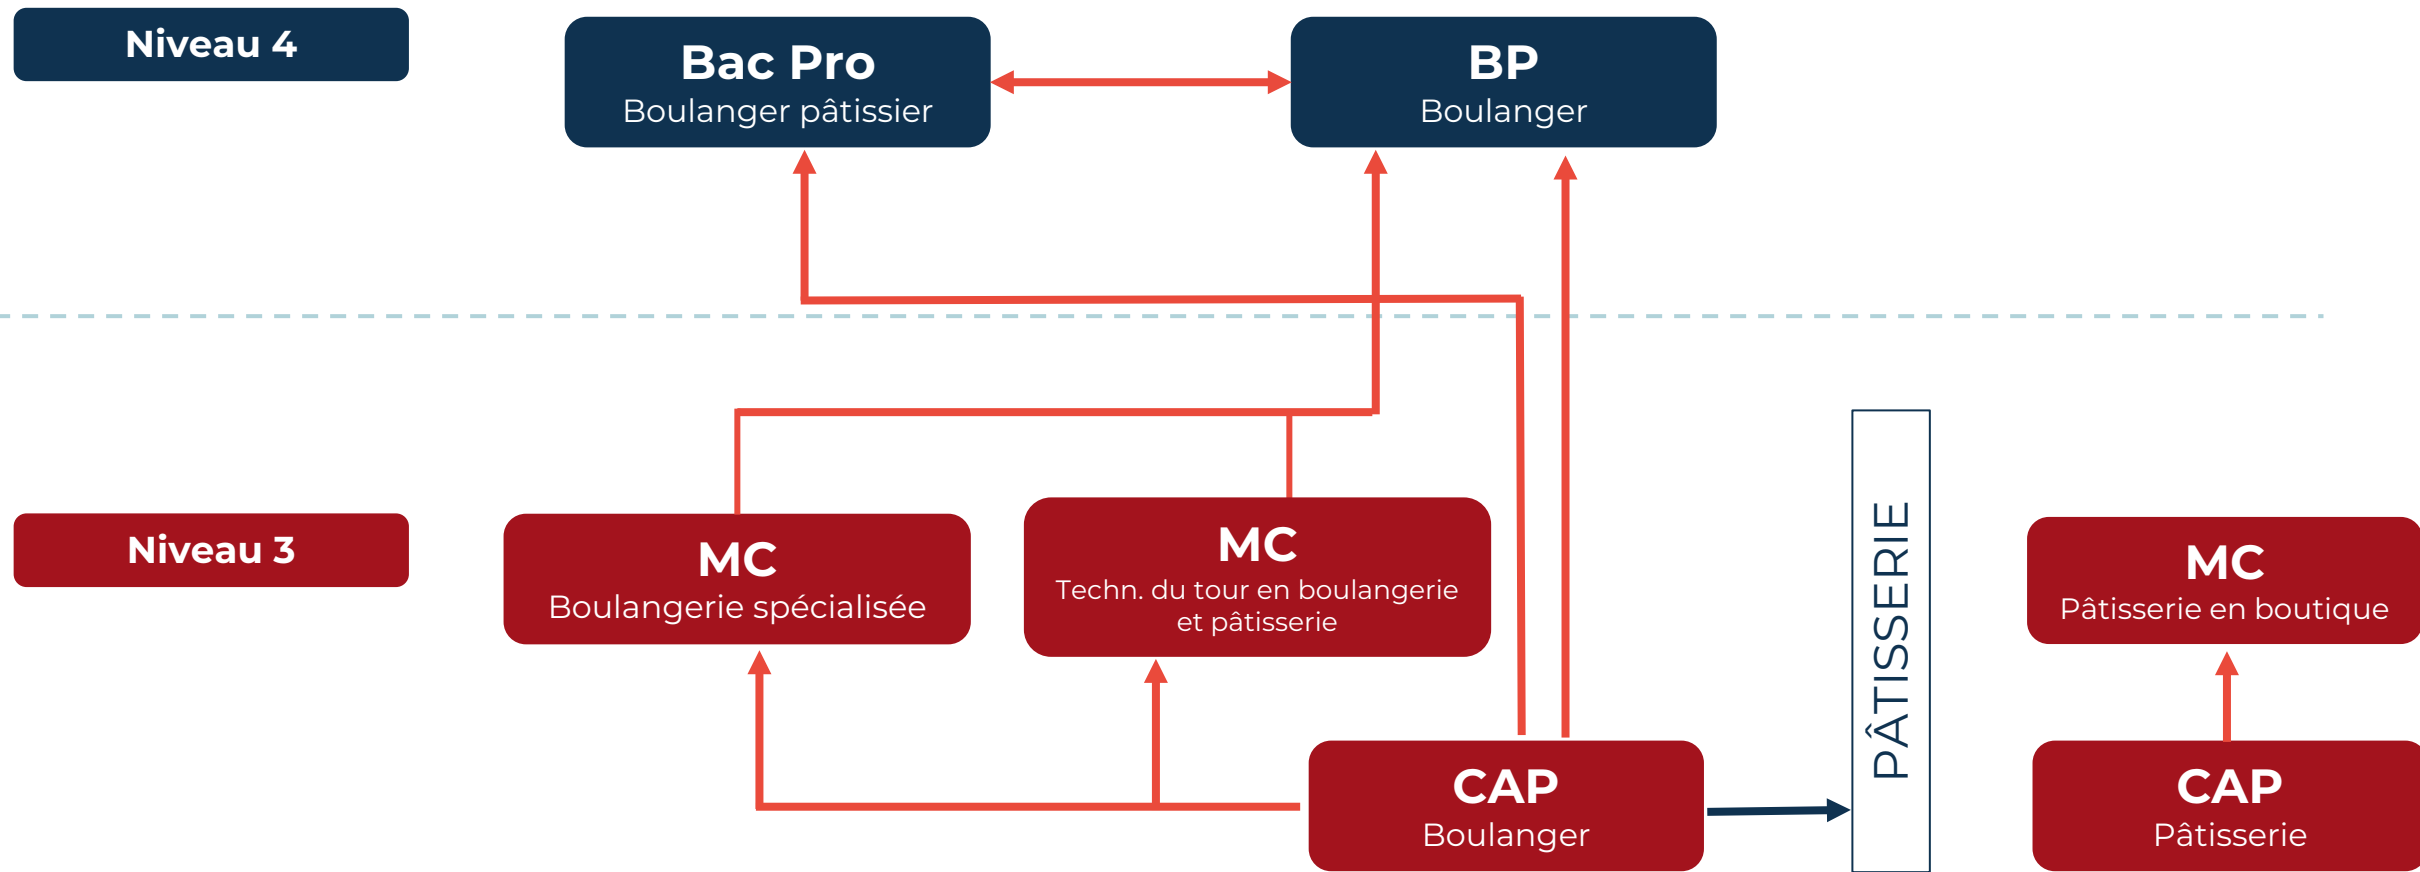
Niveau 4

Bac Pro
Boulanger pâtissier

BP
Boulanger

Niveau 3

MC
Boulangerie spécialisée

MC
Techn. du tour en boulangerie et pâtisserie

PÂTISSERIE

MC
Pâtisserie en boutique

CAP
Boulanger

CAP
Pâtisserie